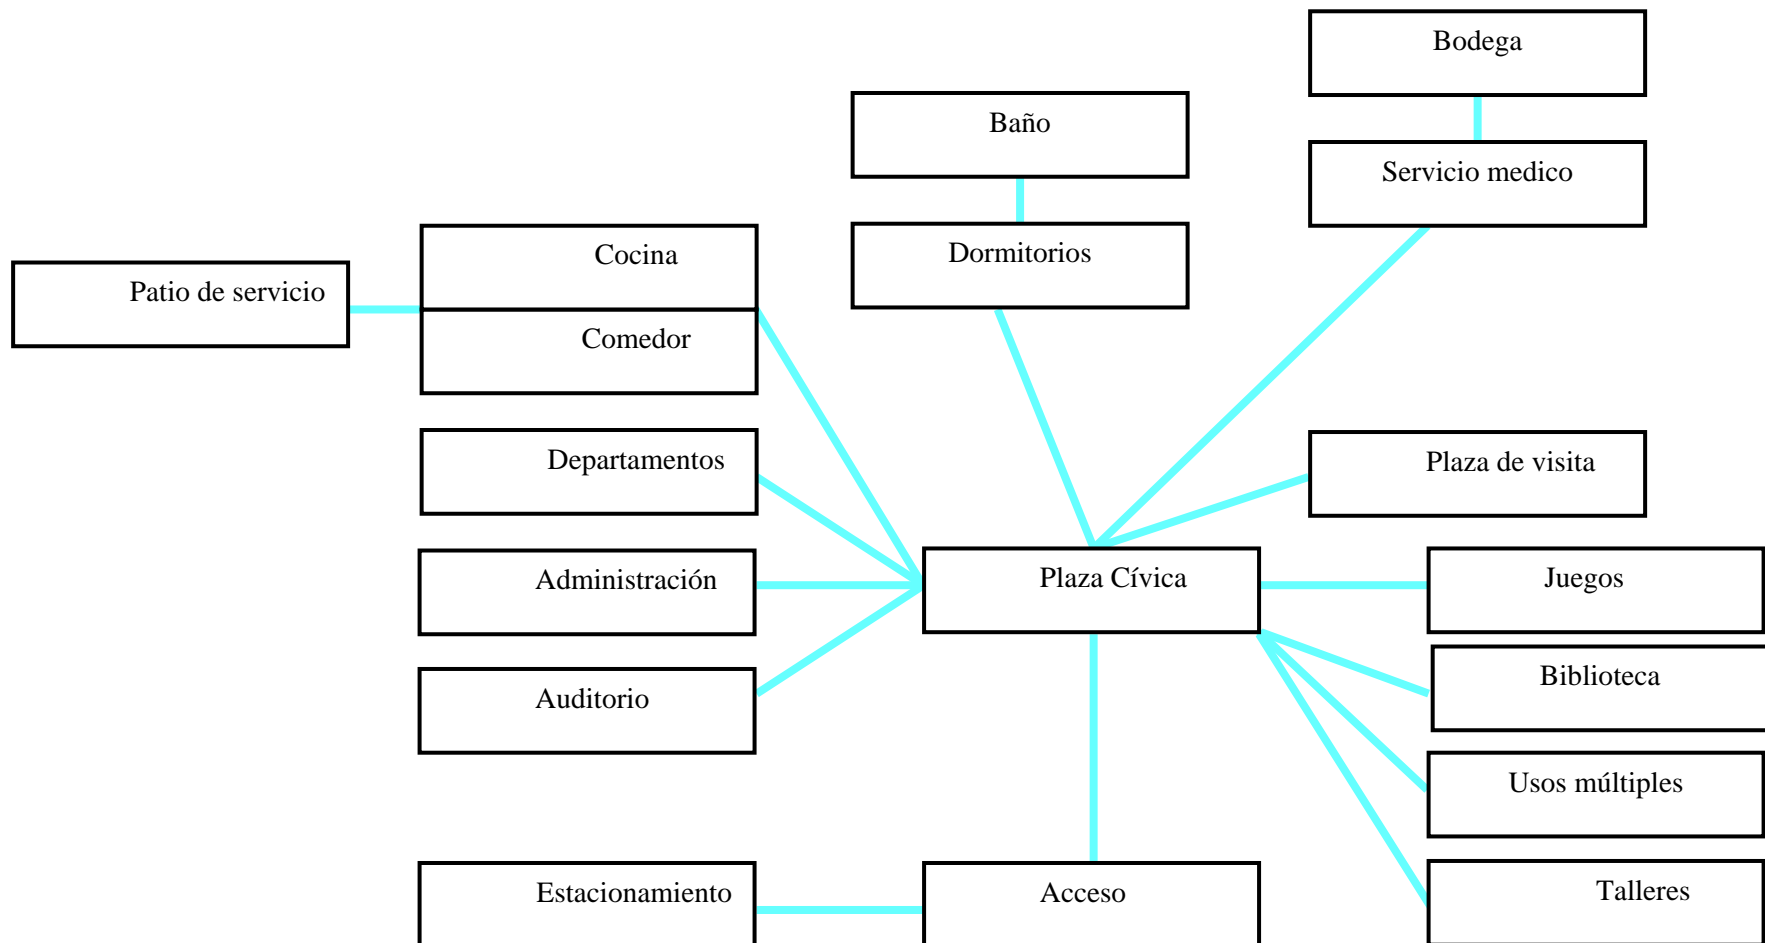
Bodega

Baño

Servicio medico

Patio de servicio

Cocina

Comedor

Dormitorios

Departamentos

Plaza de visita

Administración

Plaza Cívica

Juegos

Auditorio

Biblioteca

Usos múltiples

Estacionamiento

Acceso

Talleres